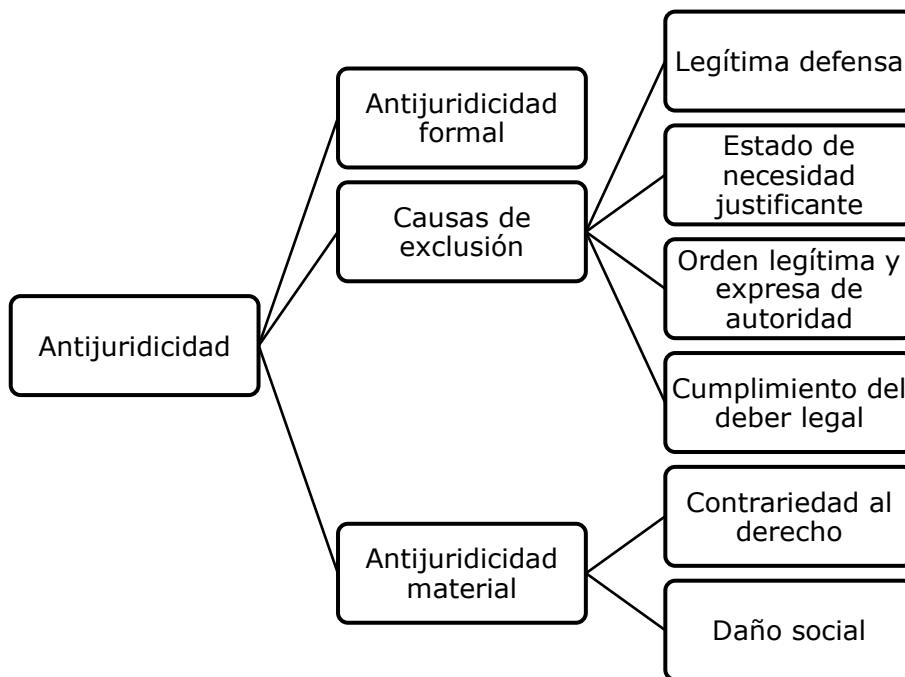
Antijuridicidad

Antijuridicidad formal

Causas de exclusión

Legítima defensa

Estado de necesidad justificante

Orden legítima y expresa de autoridad

Cumplimiento del deber legal

Antijuridicidad material

Contrariedad al derecho

Daño social